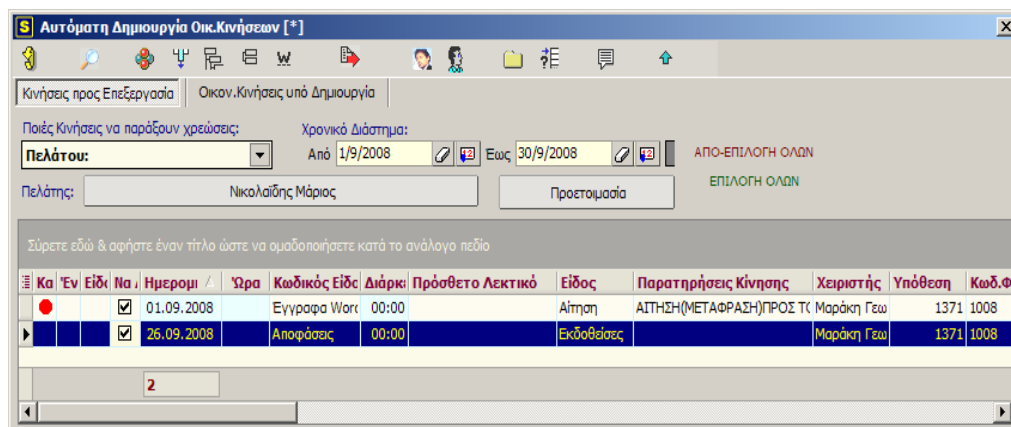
S Αυτόματη Δημιουργία Οικ.Κινήσεων [*]

X

W

Κινήσεις προς Επεξεργασία | Οικον.Κινήσεις υπό Δημιουργία

Ποιές Κινήσεις να παράξουν χρεώσεις:

Πελάτου:

Χρονικό Διάστημα:

Από 1/9/2008 Εως 30/9/2008

ΑΠΟ-ΕΠΙΛΟΓΗ ΟΛΩΝ

ΕΠΙΛΟΓΗ ΟΛΩΝ

Πελάτης: Νικολαϊδης Μάριος

Προετοιμασία

Σύρετε εδώ & αφήστε έναν τίτλο ώστε να ομαδοποιήσετε κατά το ανάλογο πεδίο

| Κα | Έν | Είδο | Να | Ημερομ | Ώρα | Κωδικός Είδο | Διάρκ | Πρόσθετο Λεκτικό | Είδος | Παρατηρήσεις Κίνησης | Χειριστής | Υπόθεση | Κωδ.Φ |
|---|---|---|---|---|---|---|---|---|---|---|---|---|---|
| ● | | | ☑ | 01.09.2008 | | Εγγραφα Word | 00:00 | | Αίτηση | ΑΙΤΗΣΗ(ΜΕΤΑΦΡΑΣΗ)ΠΡΟΣ Τ( | Μαράκη Γεω | 1371 | 1008 |
| | | | ☑ | 26.09.2008 | | Αποφάσεις | 00:00 | | Εκδοθείσες | | Μαράκη Γεω | 1371 | 1008 |

2